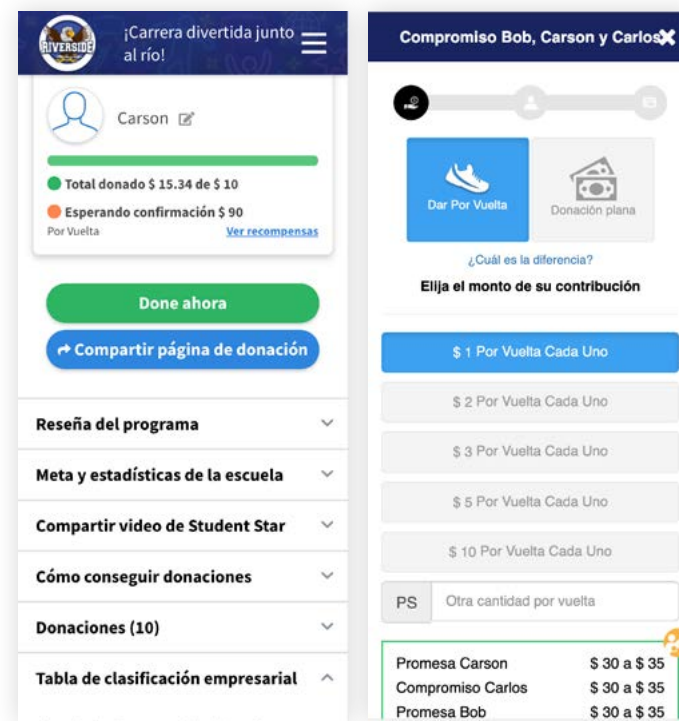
RIVERSIDE

¡Carrera divertida junto al río!

Carson

Total donado $ 15.34 de $ 10

Esperando confirmación $ 90

Por Vuelta

Ver recompensas

Done ahora

Compartir página de donación

Reseña del programa

Meta y estadísticas de la escuela

Compartir video de Student Star

Cómo conseguir donaciones

Donaciones (10)

Tabla de clasificación empresarial

Compromiso Bob, Carson y Carlos

Dar Por Vuelta

Donación plana

¿Cuál es la diferencia?

Elija el monto de su contribución

$ 1 Por Vuelta Cada Uno

$ 2 Por Vuelta Cada Uno

$ 3 Por Vuelta Cada Uno

$ 5 Por Vuelta Cada Uno

$ 10 Por Vuelta Cada Uno

PS

Otra cantidad por vuelta

| | |
|---|---|
| Promesa Carson | $ 30 a $ 35 |
| Compromiso Carlos | $ 30 a $ 35 |
| Promesa Bob | $ 30 a $ 35 |